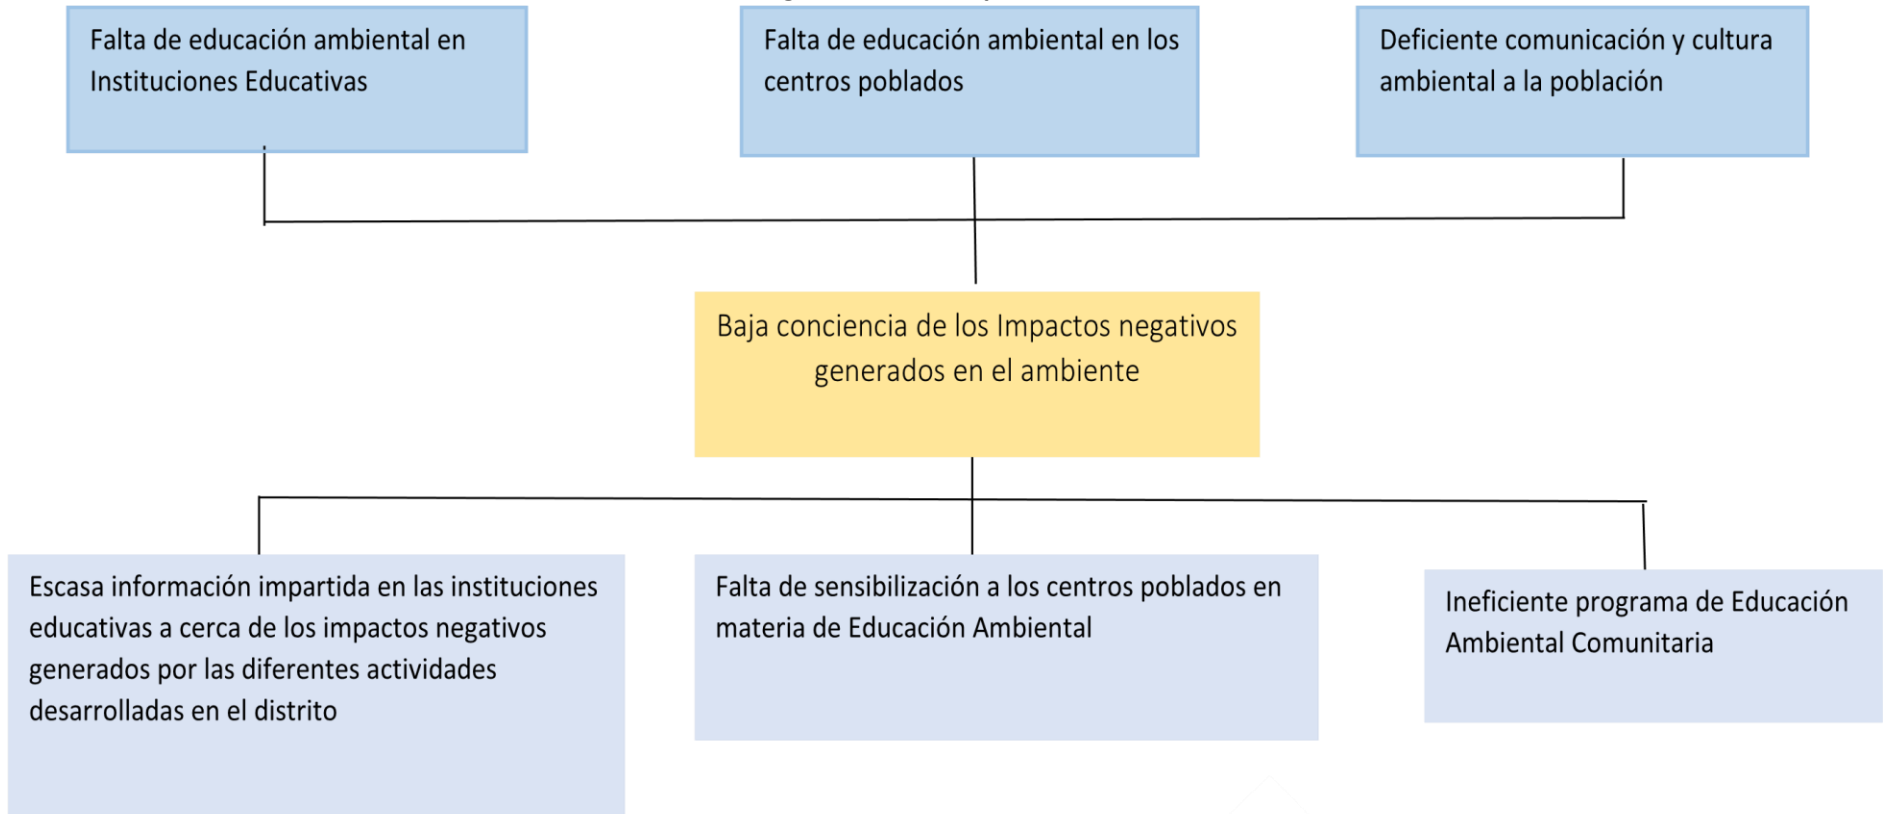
Falta de educación ambiental en Instituciones Educativas

Falta de educación ambiental en los centros poblados

Deficiente comunicación y cultura ambiental a la población

Baja conciencia de los Impactos negativos generados en el ambiente

Escasa información impartida en las instituciones educativas a cerca de los impactos negativos generados por las diferentes actividades desarrolladas en el distrito

Falta de sensibilización a los centros poblados en materia de Educación Ambiental

Ineficiente programa de Educación Ambiental Comunitaria